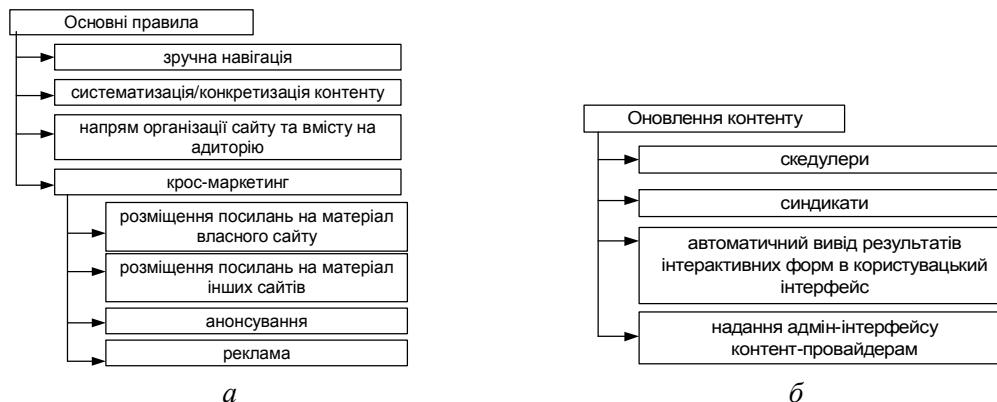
Основні правила

зручна навігація

систематизація/конкретизація контенту

напрям організації сайту та вмісту на адиторію

крос-маркетинг

розміщення посилань на матеріал власного сайту

розміщення посилань на матеріал інших сайтів

анонсування

реклама

*а*

Оновлення контенту

скедулери

синдикати

автоматичний вивід результатів інтерактивних форм в користувацький інтерфейс

надання адмін-інтерфейсу контент-провайдерам

*б*